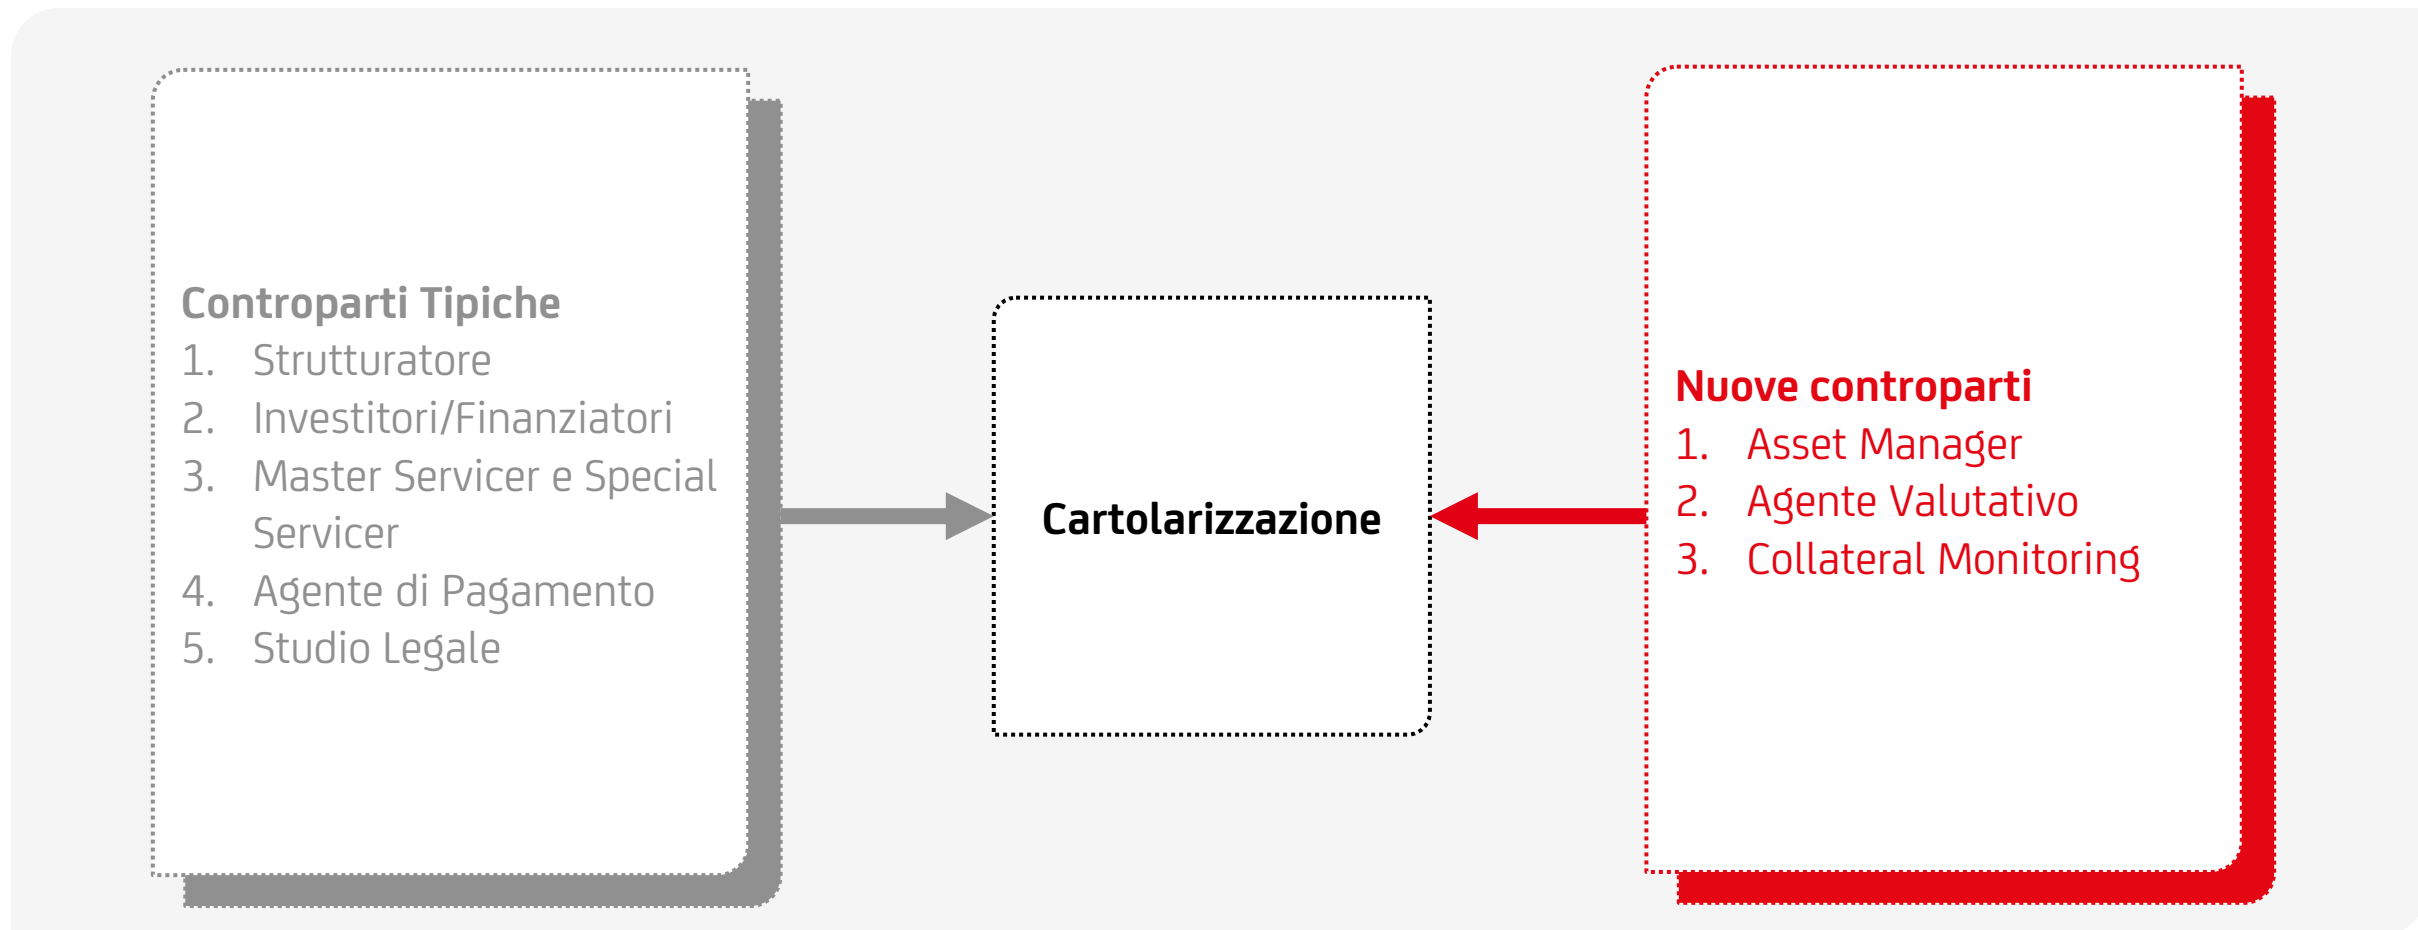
Controparti Tipiche
1. Strutturatore
2. Investitori/Finanziatori
3. Master Servicer e Special Servicer
4. Agente di Pagamento
5. Studio Legale

Cartolarizzazione

Nuove controparti
1. Asset Manager
2. Agente Valutativo
3. Collateral Monitoring